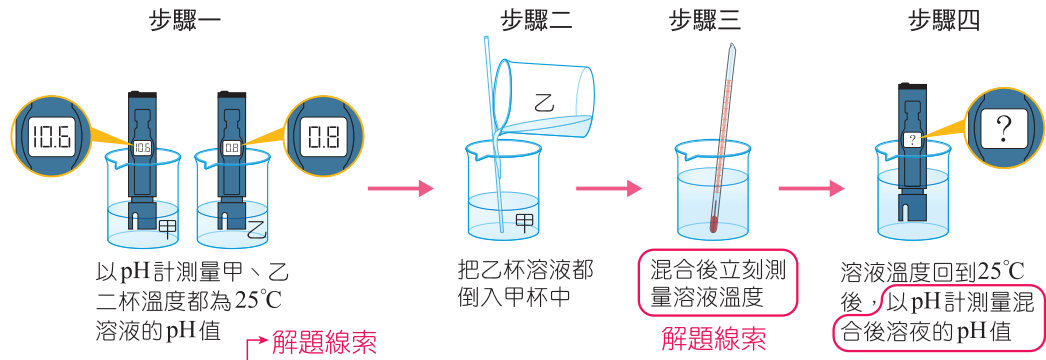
步驟一

10.6

10.6

0.8

0.8

甲

乙

以pH計測量甲、乙二杯溫度都為25℃溶液的pH值

解題線索

步驟二

乙

甲

把乙杯溶液都倒入甲杯中

步驟三

混合後立刻測量溶液溫度

解題線索

步驟四

?

?

溶液溫度回到25℃後，以pH計測量混合後溶夜的pH值